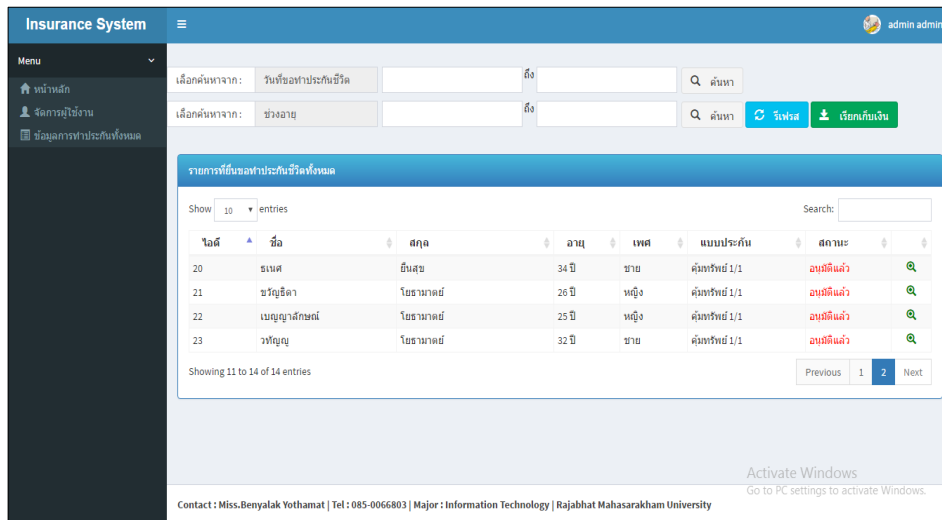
Insurance System

admin admin

Menu

หน้าหลัก

จัดการผู้ใช้งาน

ข้อมูลการทำประกันทั้งหมด

เลือกค้นหาจาก : วันที่ขอทำประกันชีวิต ถึง ค้นหา

เลือกค้นหาจาก : ช่วงอายุ ถึง ค้นหา รีเฟรส เรียกเก็บเงิน

รายการที่ยื่นขอทำประกันชีวิตทั้งหมด

Show 10 entries

Search:

| ไอดี | ชื่อ | สกุล | อายุ | เพศ | แบบประกัน | สถานะ | |
|---|---|---|---|---|---|---|---|
| 20 | ธเนศ | ยืนสุข | 34 ปี | ชาย | คุ้มทรัพย์ 1/1 | อนุมัติแล้ว | |
| 21 | ขวัญชิดา | โยธามาตย์ | 26 ปี | หญิง | คุ้มทรัพย์ 1/1 | อนุมัติแล้ว | |
| 22 | เบญญาลักษณ์ | โยธามาตย์ | 25 ปี | หญิง | คุ้มทรัพย์ 1/1 | อนุมัติแล้ว | |
| 23 | วทัญญู | โยธามาตย์ | 32 ปี | ชาย | คุ้มทรัพย์ 1/1 | อนุมัติแล้ว | |

Showing 11 to 14 of 14 entries

Previous 1 2 Next

Activate Windows
Go to PC settings to activate Windows.

Contact : Miss.Benyalak Yothamat | Tel : 085-0066803 | Major : Information Technology | Rajabhat Mahasarakham University